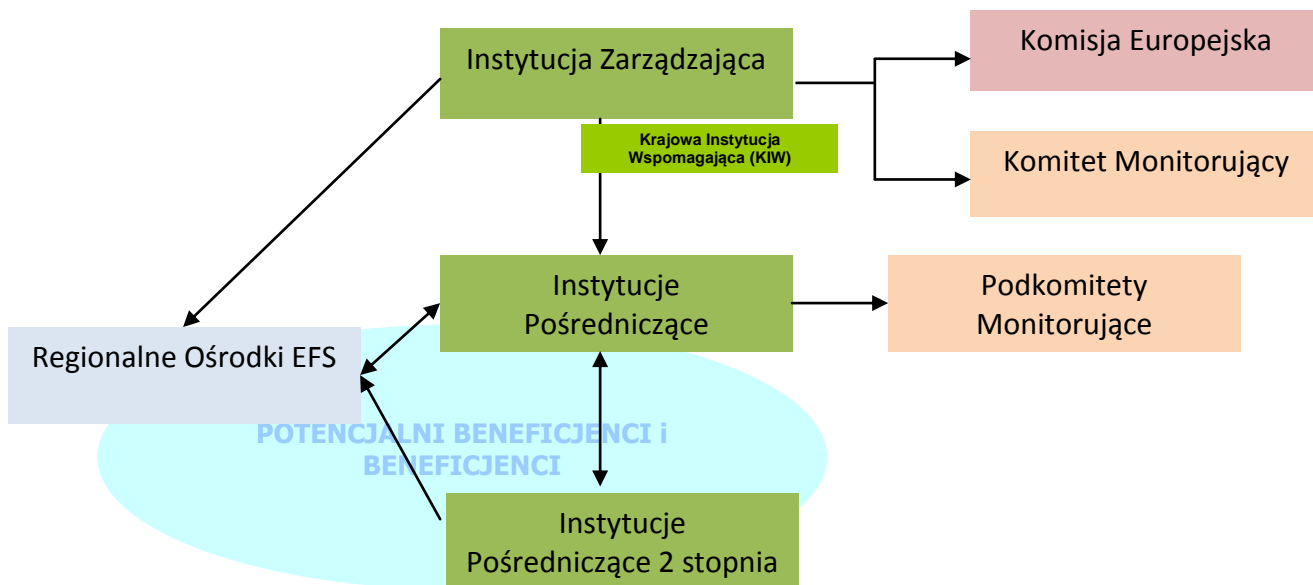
Instytucja Zarządzająca

Komisja Europejska

Krajowa Instytucja Wspomagająca (KIW)

Komitet Monitorujący

Instytucje Pośredniczące

Podkomitety Monitorujące

Regionalne Ośrodki EFS

POTENCJALNI BENEFICJENCI i BENEFICJENCI

Instytucje Pośredniczące 2 stopnia